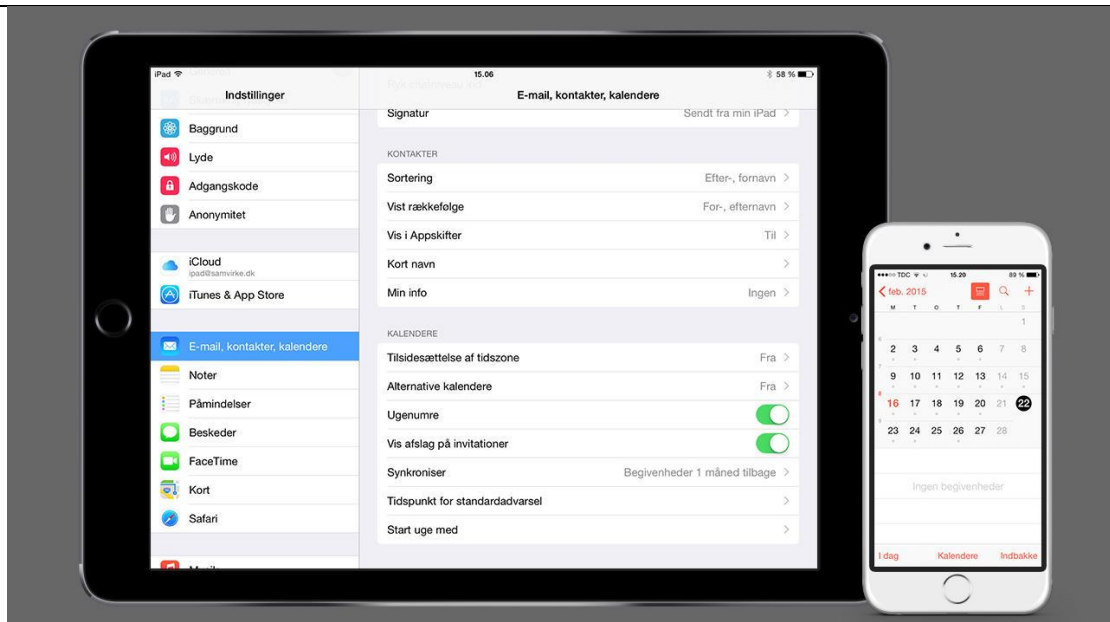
iPad
15.06
58 %

Indstillinger

Baggrund
Lyde
Adgangskode
Anonymitet

iCloud
ipad@samvirke.dk
iTunes & App Store

E-mail, kontakter, kalendere
Noter
Påmindelser
Beskeder
FaceTime
Kort
Safari

E-mail, kontakter, kalendere

Signatur Sendt fra min iPad

KONTAKTER
Sortering Efter-, fornavn
Vist rækkefølge For-, efternavn
Vis i Appskifter Til
Kort navn
Min info Ingen

KALENDERE
Tilsidesættelse af tidszone Fra
Alternative kalendere Fra
Ugenumre
Vis afslag på invitationer
Synkroniser Begivenheder 1 måned tilbage
Tidspunkt for standardadvarsel
Start uge med

TDC 15.20 89 %
feb. 2015
M T O T F L S
1
2 3 4 5 6 7 8
9 10 11 12 13 14 15
16 17 18 19 20 21 22
23 24 25 26 27 28
Ingen begivenheder
I dag Kalendere Indbakke